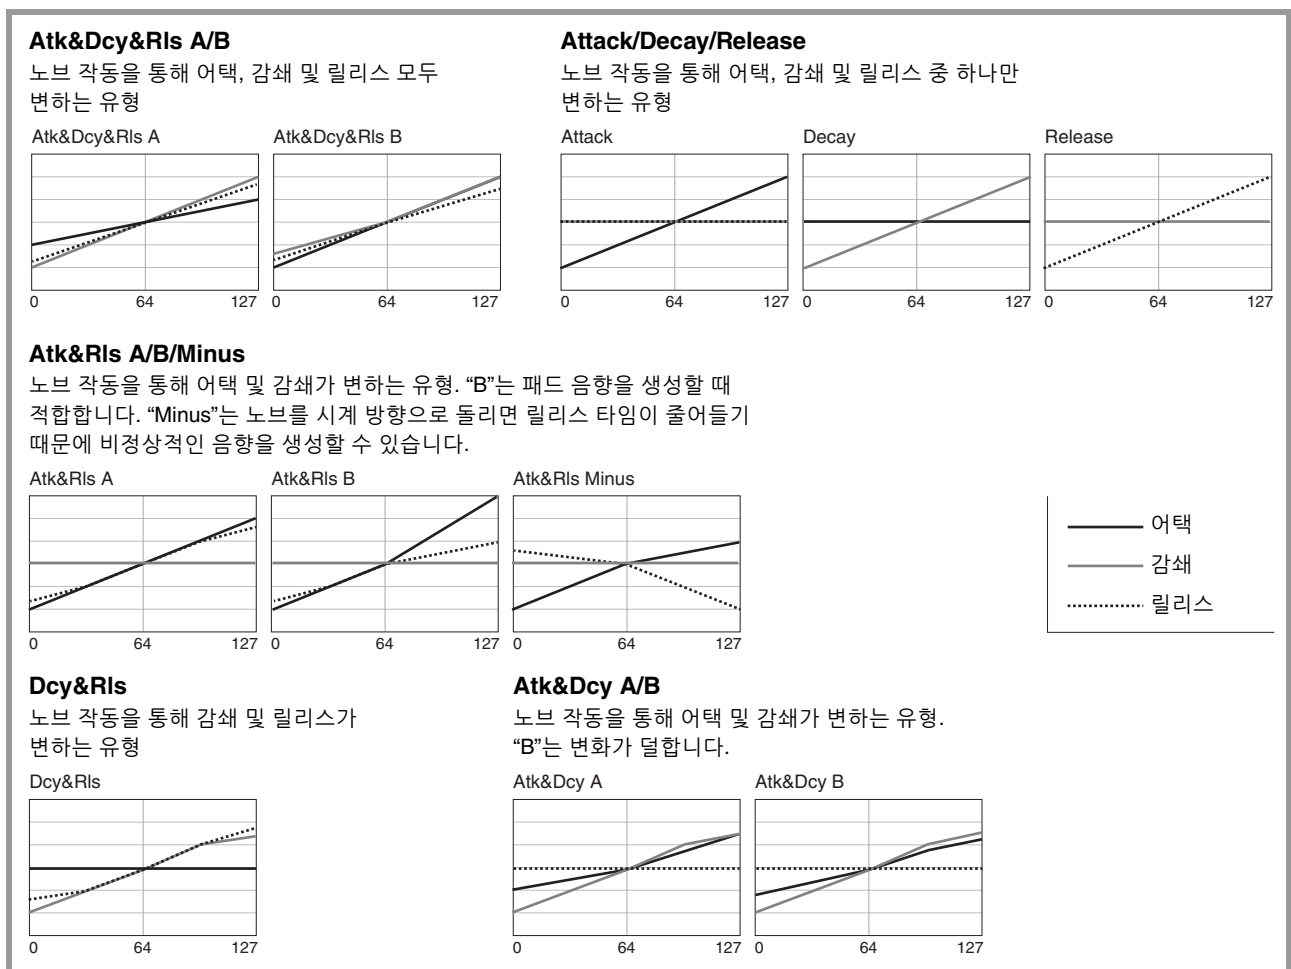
**Atk&Dcy&Rls A/B**
노브 작동을 통해 어택, 감쇄 및 릴리스 모두 변하는 유형

Atk&Dcy&Rls A
0 64 127

Atk&Dcy&Rls B
0 64 127

**Attack/Decay/Release**
노브 작동을 통해 어택, 감쇄 및 릴리스 중 하나만 변하는 유형

Attack
0 64 127

Decay
0 64 127

Release
0 64 127

**Atk&Rls A/B/Minus**
노브 작동을 통해 어택 및 감쇄가 변하는 유형. "B"는 패드 음향을 생성할 때 적합합니다. "Minus"는 노브를 시계 방향으로 돌리면 릴리스 타임이 줄어들기 때문에 비정상적인 음향을 생성할 수 있습니다.

Atk&Rls A
0 64 127

Atk&Rls B
0 64 127

Atk&Rls Minus
0 64 127

어택
감쇄
릴리스

**Dcy&Rls**
노브 작동을 통해 감쇄 및 릴리스가 변하는 유형

Dcy&Rls
0 64 127

**Atk&Dcy A/B**
노브 작동을 통해 어택 및 감쇄가 변하는 유형. "B"는 변화가 덜합니다.

Atk&Dcy A
0 64 127

Atk&Dcy B
0 64 127